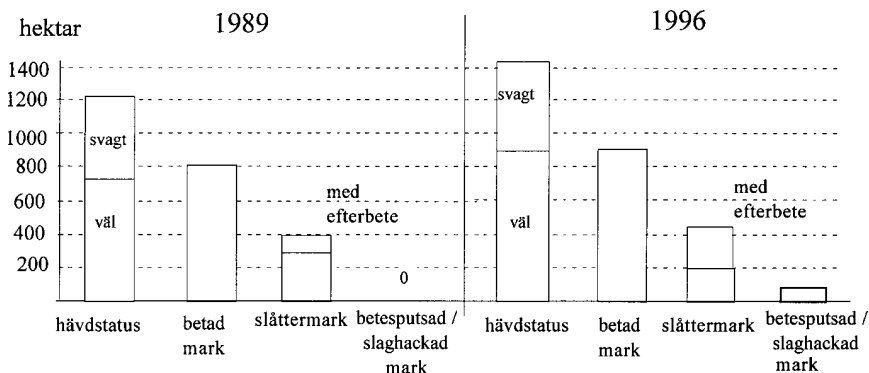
hektar

1989

1996

1400
1200
1000
800
600
400
200

svagt
väl

med efterbete

0

svagt
väl

med efterbete

hävdstatus
betad mark
slåttermark
betesputsad / slaghackad mark
hävdstatus
betad mark
slåttermark
betesputsad / slaghackad mark